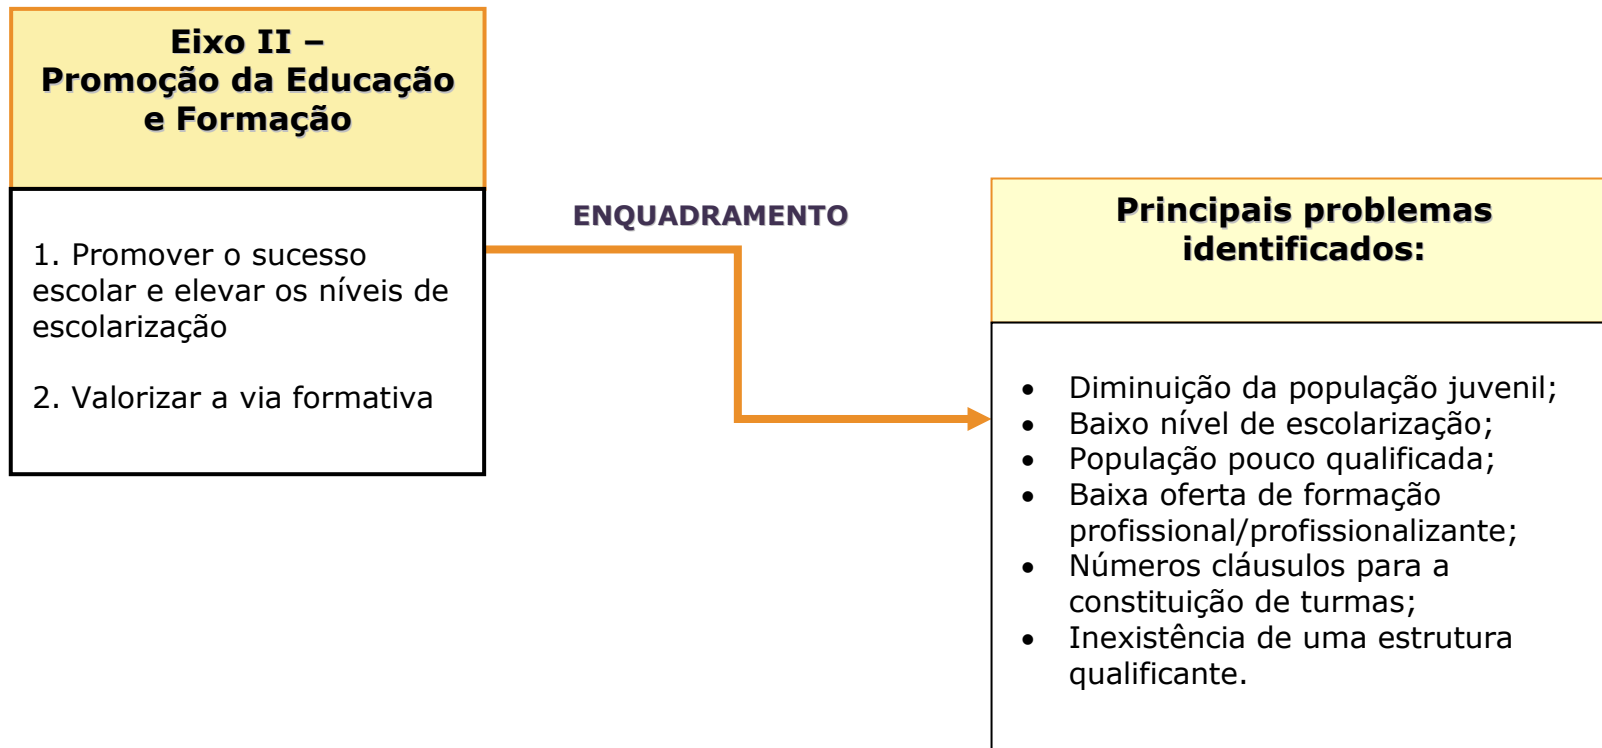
Eixo II – Promoção da Educação e Formação

1. Promover o sucesso escolar e elevar os níveis de escolarização

2. Valorizar a via formativa

ENQUADRAMENTO

Principais problemas identificados:

- Diminuição da população juvenil;
- Baixo nível de escolarização;
- População pouco qualificada;
- Baixa oferta de formação profissional/profissionalizante;
- Números cláusulos para a constituição de turmas;
- Inexistência de uma estrutura qualificante.